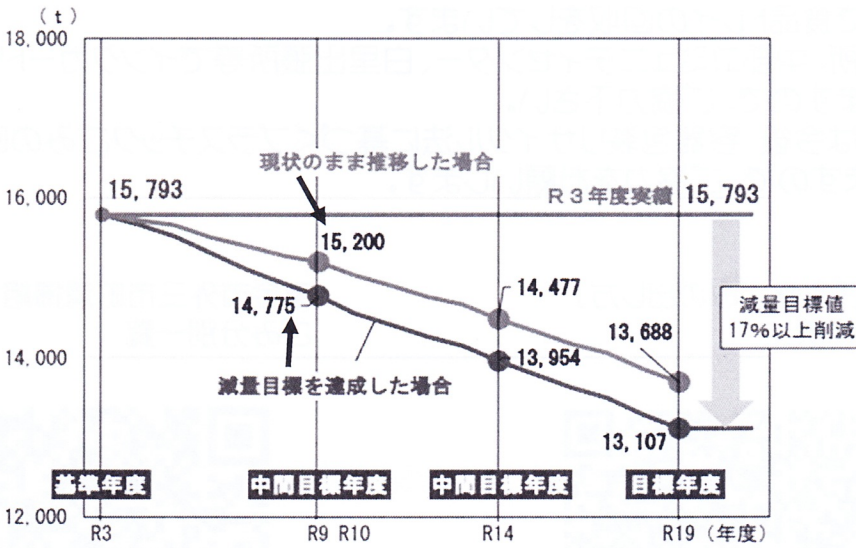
（t）
18,000
16,000
14,000
12,000

現状のまま推移した場合
15,793
R３年度実績 15,793
15,200
14,775
14,477
13,688
13,954
13,107
減量目標値 17%以上削減
減量目標を達成した場合

基準年度
中間目標年度
中間目標年度
目標年度

R3
R9 R10
R14
R19（年度）